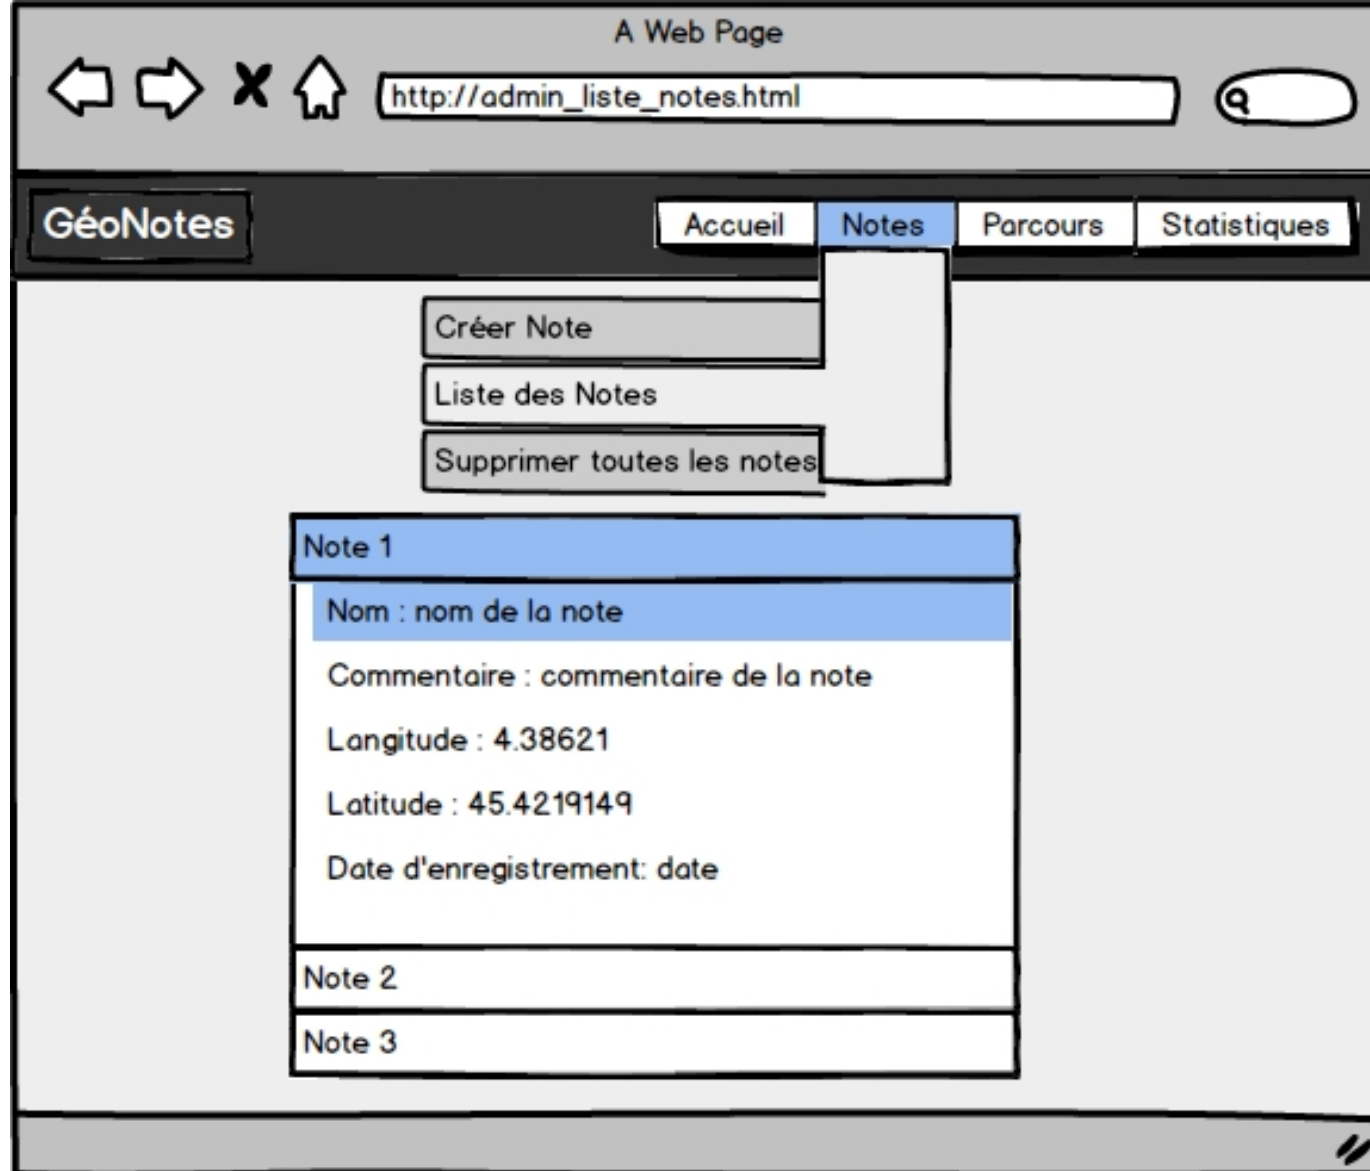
A Web Page

http://admin_liste_notes.html

GéoNotes

Accueil Notes Parcours Statistiques

Créer Note

Liste des Notes

Supprimer toutes les notes

Note 1

Nom : nom de la note

Commentaire : commentaire de la note

Longitude : 4.38621

Latitude : 45.4219149

Date d'enregistrement: date

Note 2

Note 3